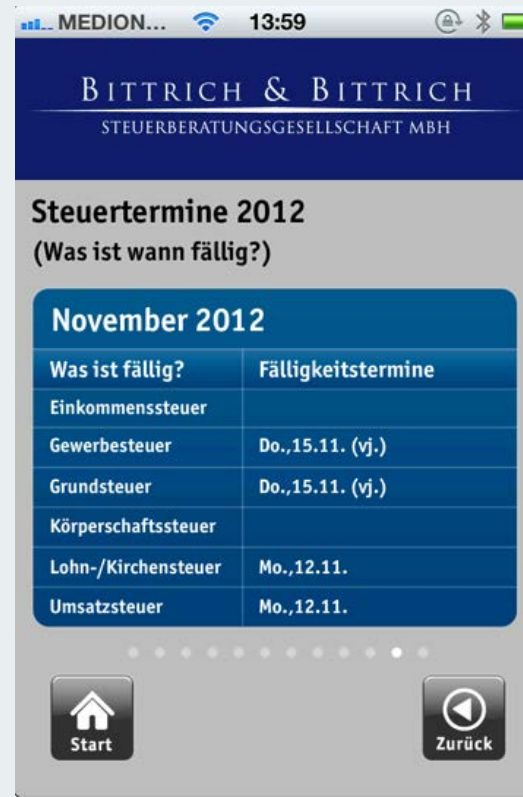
MEDION... 13:59

BITTRICH & BITTRICH
STEUERBERATUNGSGESELLSCHAFT MBH

Steuertermine 2012
(Was ist wann fällig?)

November 2012

| Was ist fällig? | Fälligkeitstermine |
|---|---|
| Einkommenssteuer | |
| Gewerbesteuer | Do.,15.11. (vj.) |
| Grundsteuer | Do.,15.11. (vj.) |
| Körperschaftssteuer | |
| Lohn-/Kirchensteuer | Mo.,12.11. |
| Umsatzsteuer | Mo.,12.11. |

Start

Zurück